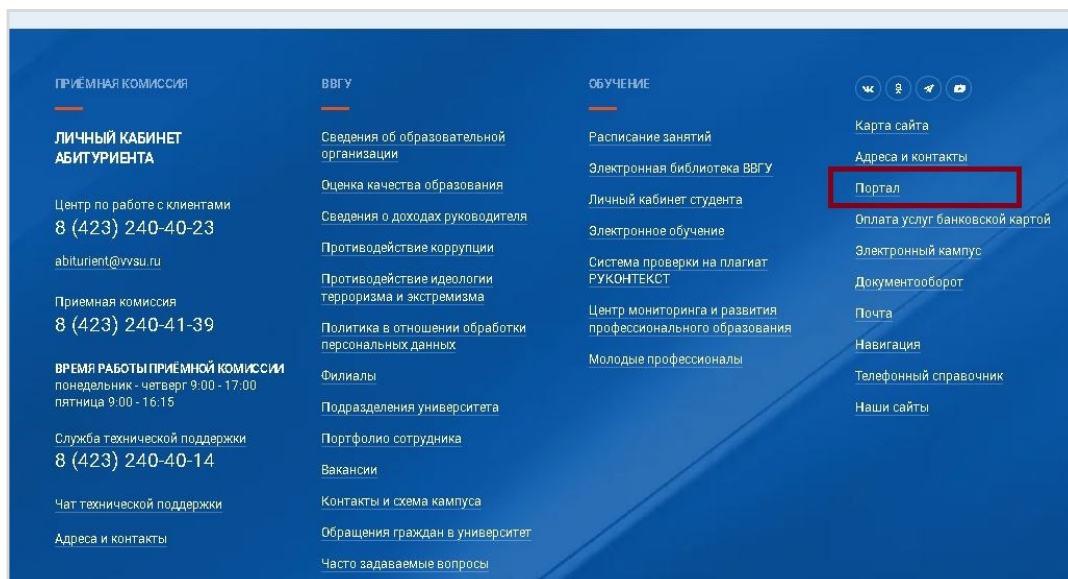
ПРИЁМНАЯ КОМИССИЯ

ЛИЧНЫЙ КАБИНЕТ АБИТУРИЕНТА

Центр по работе с клиентами
8 (423) 240-40-23

abiturient@vvsu.ru

Приемная комиссия
8 (423) 240-41-39

ВРЕМЯ РАБОТЫ ПРИЁМНОЙ КОМИССИИ
понедельник - четверг 9:00 - 17:00
пятница 9:00 - 16:15

Служба технической поддержки
8 (423) 240-40-14

Чат технической поддержки

Адреса и контакты

ВВГУ

Сведения об образовательной организации

Оценка качества образования

Сведения о доходах руководителя

Противодействие коррупции

Противодействие идеологии терроризма и экстремизма

Политика в отношении обработки персональных данных

Филиалы

Подразделения университета

Портфолио сотрудника

Вакансии

Контакты и схема кампуса

Обращения граждан в университет

Часто задаваемые вопросы

ОБУЧЕНИЕ

Расписание занятий

Электронная библиотека ВВГУ

Личный кабинет студента

Электронное обучение

Система проверки на плагиат РУКОНТЕКСТ

Центр мониторинга и развития профессионального образования

Молодые профессионалы

Карта сайта

Адреса и контакты

Портал

Оплата услуг банковской картой

Электронный кампус

Документооборот

Почта

Навигация

Телефонный справочник

Наши сайты